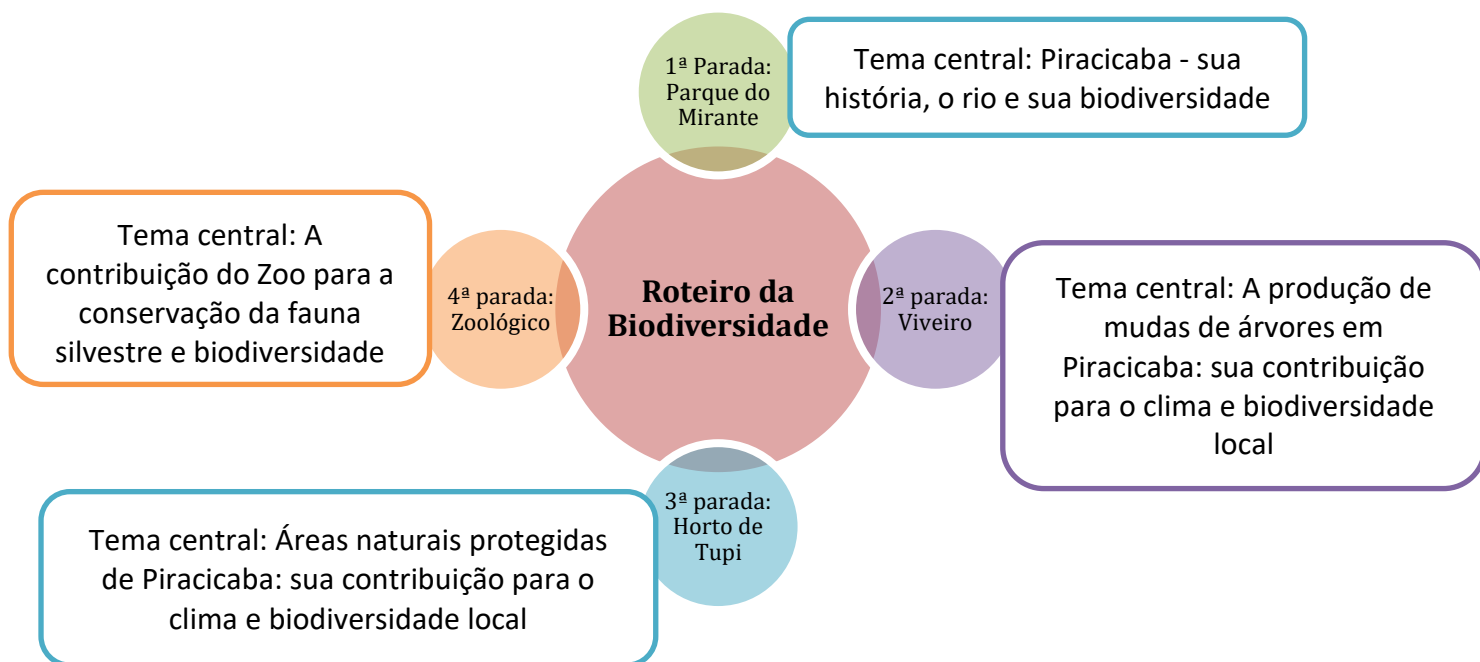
1ª Parada: Parque do Mirante

Tema central: Piracicaba - sua história, o rio e sua biodiversidade

Tema central: A contribuição do Zoo para a conservação da fauna silvestre e biodiversidade

4ª parada: Zoológico

Roteiro da Biodiversidade

2ª parada: Viveiro

Tema central: A produção de mudas de árvores em Piracicaba: sua contribuição para o clima e biodiversidade local

3ª parada: Horto de Tupi

Tema central: Áreas naturais protegidas de Piracicaba: sua contribuição para o clima e biodiversidade local